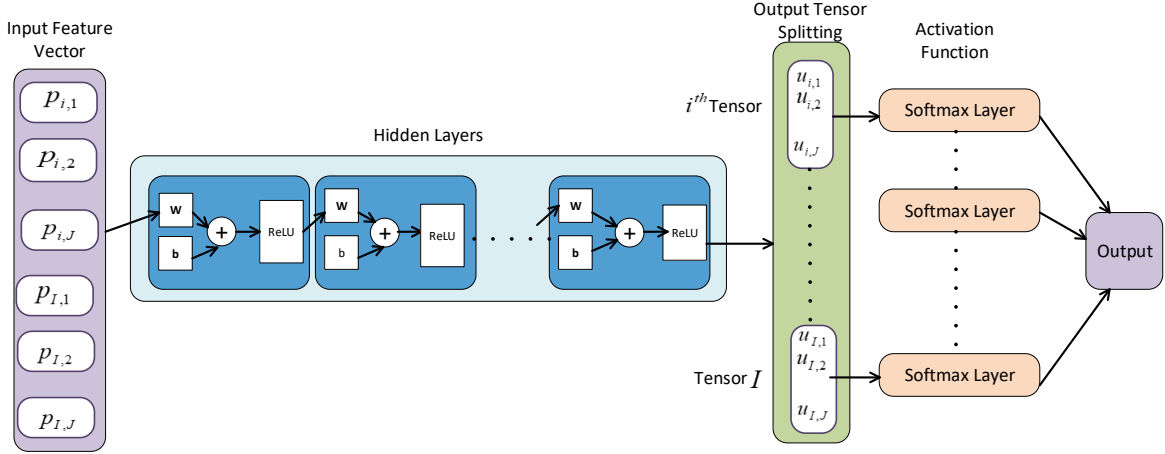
Input Feature Vector

$p_{i,1}$

$p_{i,2}$

$p_{i,J}$

$p_{I,1}$

$p_{I,2}$

$p_{I,J}$

Hidden Layers

w

b

+

ReLU

w

b

+

ReLU

w

b

+

ReLU

Output Tensor Splitting

$i^{th}$Tensor

$u_{i,1}$
$u_{i,2}$
$u_{i,J}$

Tensor $I$

$u_{I,1}$
$u_{I,2}$
$u_{I,J}$

Activation Function

Softmax Layer

Softmax Layer

Softmax Layer

Output